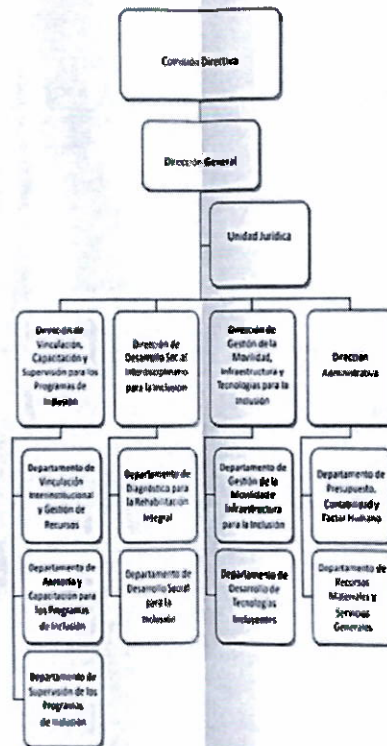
Comisión Directiva

Dirección General

Unidad Jurídica

Dirección de Vinculación, Capacitación y Supervisión para los Programas de Inclusión

Dirección de Desarrollo Social Interdisciplinario para la Inclusión

Dirección de Gestión de la Movilidad, Infraestructura y Tecnologías para la Inclusión

Dirección Administrativa

Departamento de Vinculación Interinstitucional y Gestión de Recursos

Departamento de Asesoría y Capacitación para los Programas de Inclusión

Departamento de Supervisión de los Programas de Inclusión

Departamento de Diagnóstico para la Rehabilitación Integral

Departamento de Desarrollo Social para la Inclusión

Departamento de Gestión de la Movilidad e Infraestructura para la Inclusión

Departamento de Desarrollo de Tecnologías Incluyentes

Departamento de Presupuesto, Contabilidad y Factor Humano

Departamento de Recursos Materiales y Servicios Generales